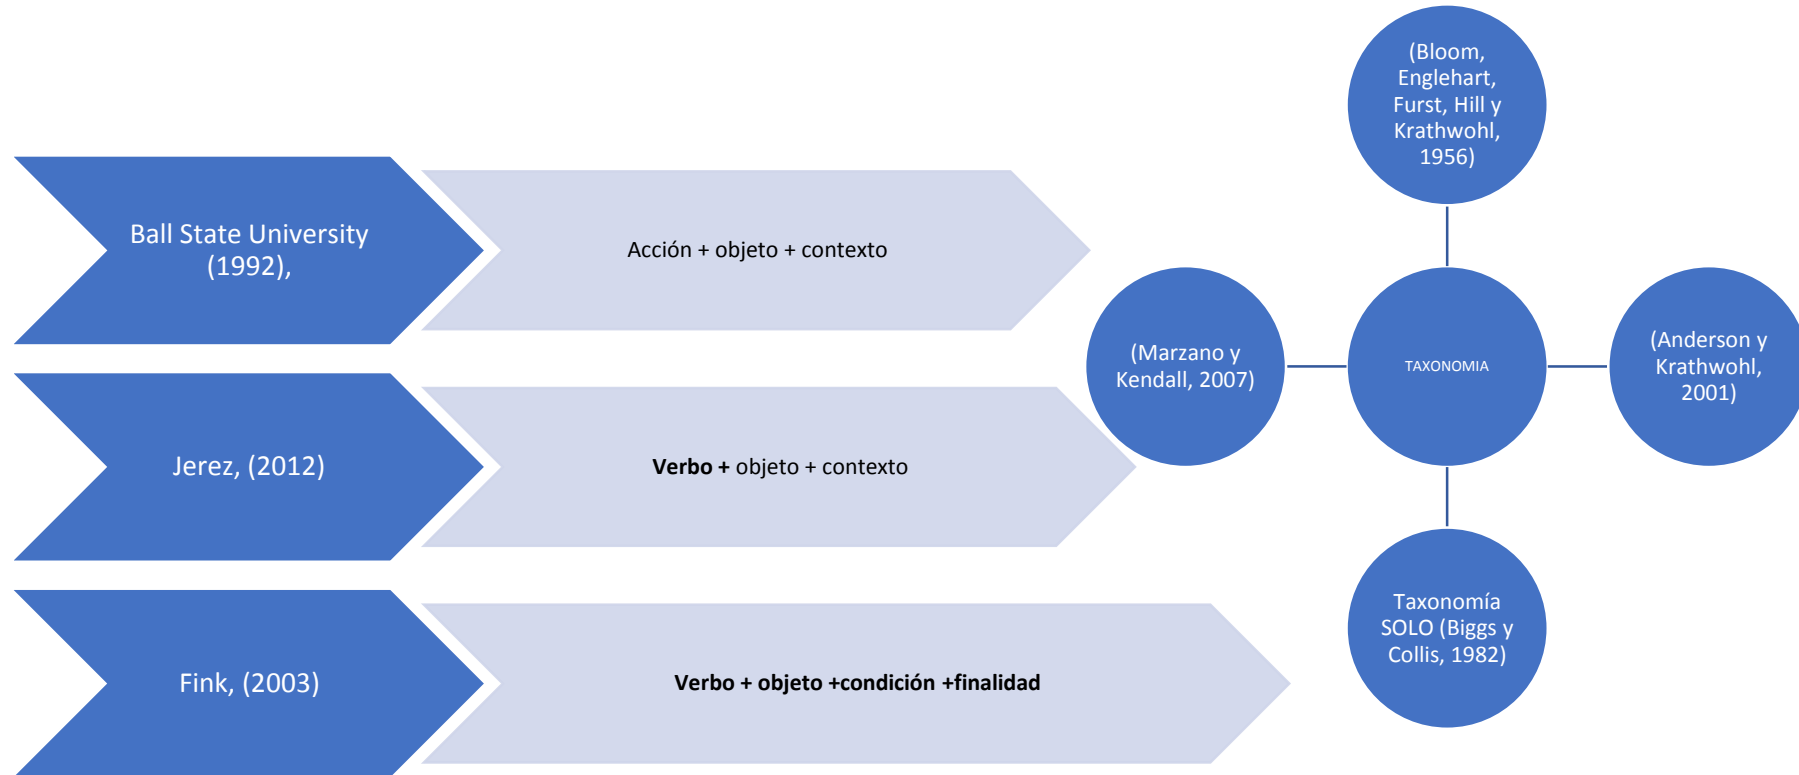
Ball State University (1992),

Acción + objeto + contexto

Jerez, (2012)

**Verbo +** objeto + contexto

Fink, (2003)

**Verbo + objeto +condición +finalidad**

(Bloom, Englehart, Furst, Hill y Krathwohl, 1956)

(Marzano y Kendall, 2007)

TAXONOMIA

(Anderson y Krathwohl, 2001)

Taxonomía SOLO (Biggs y Collis, 1982)